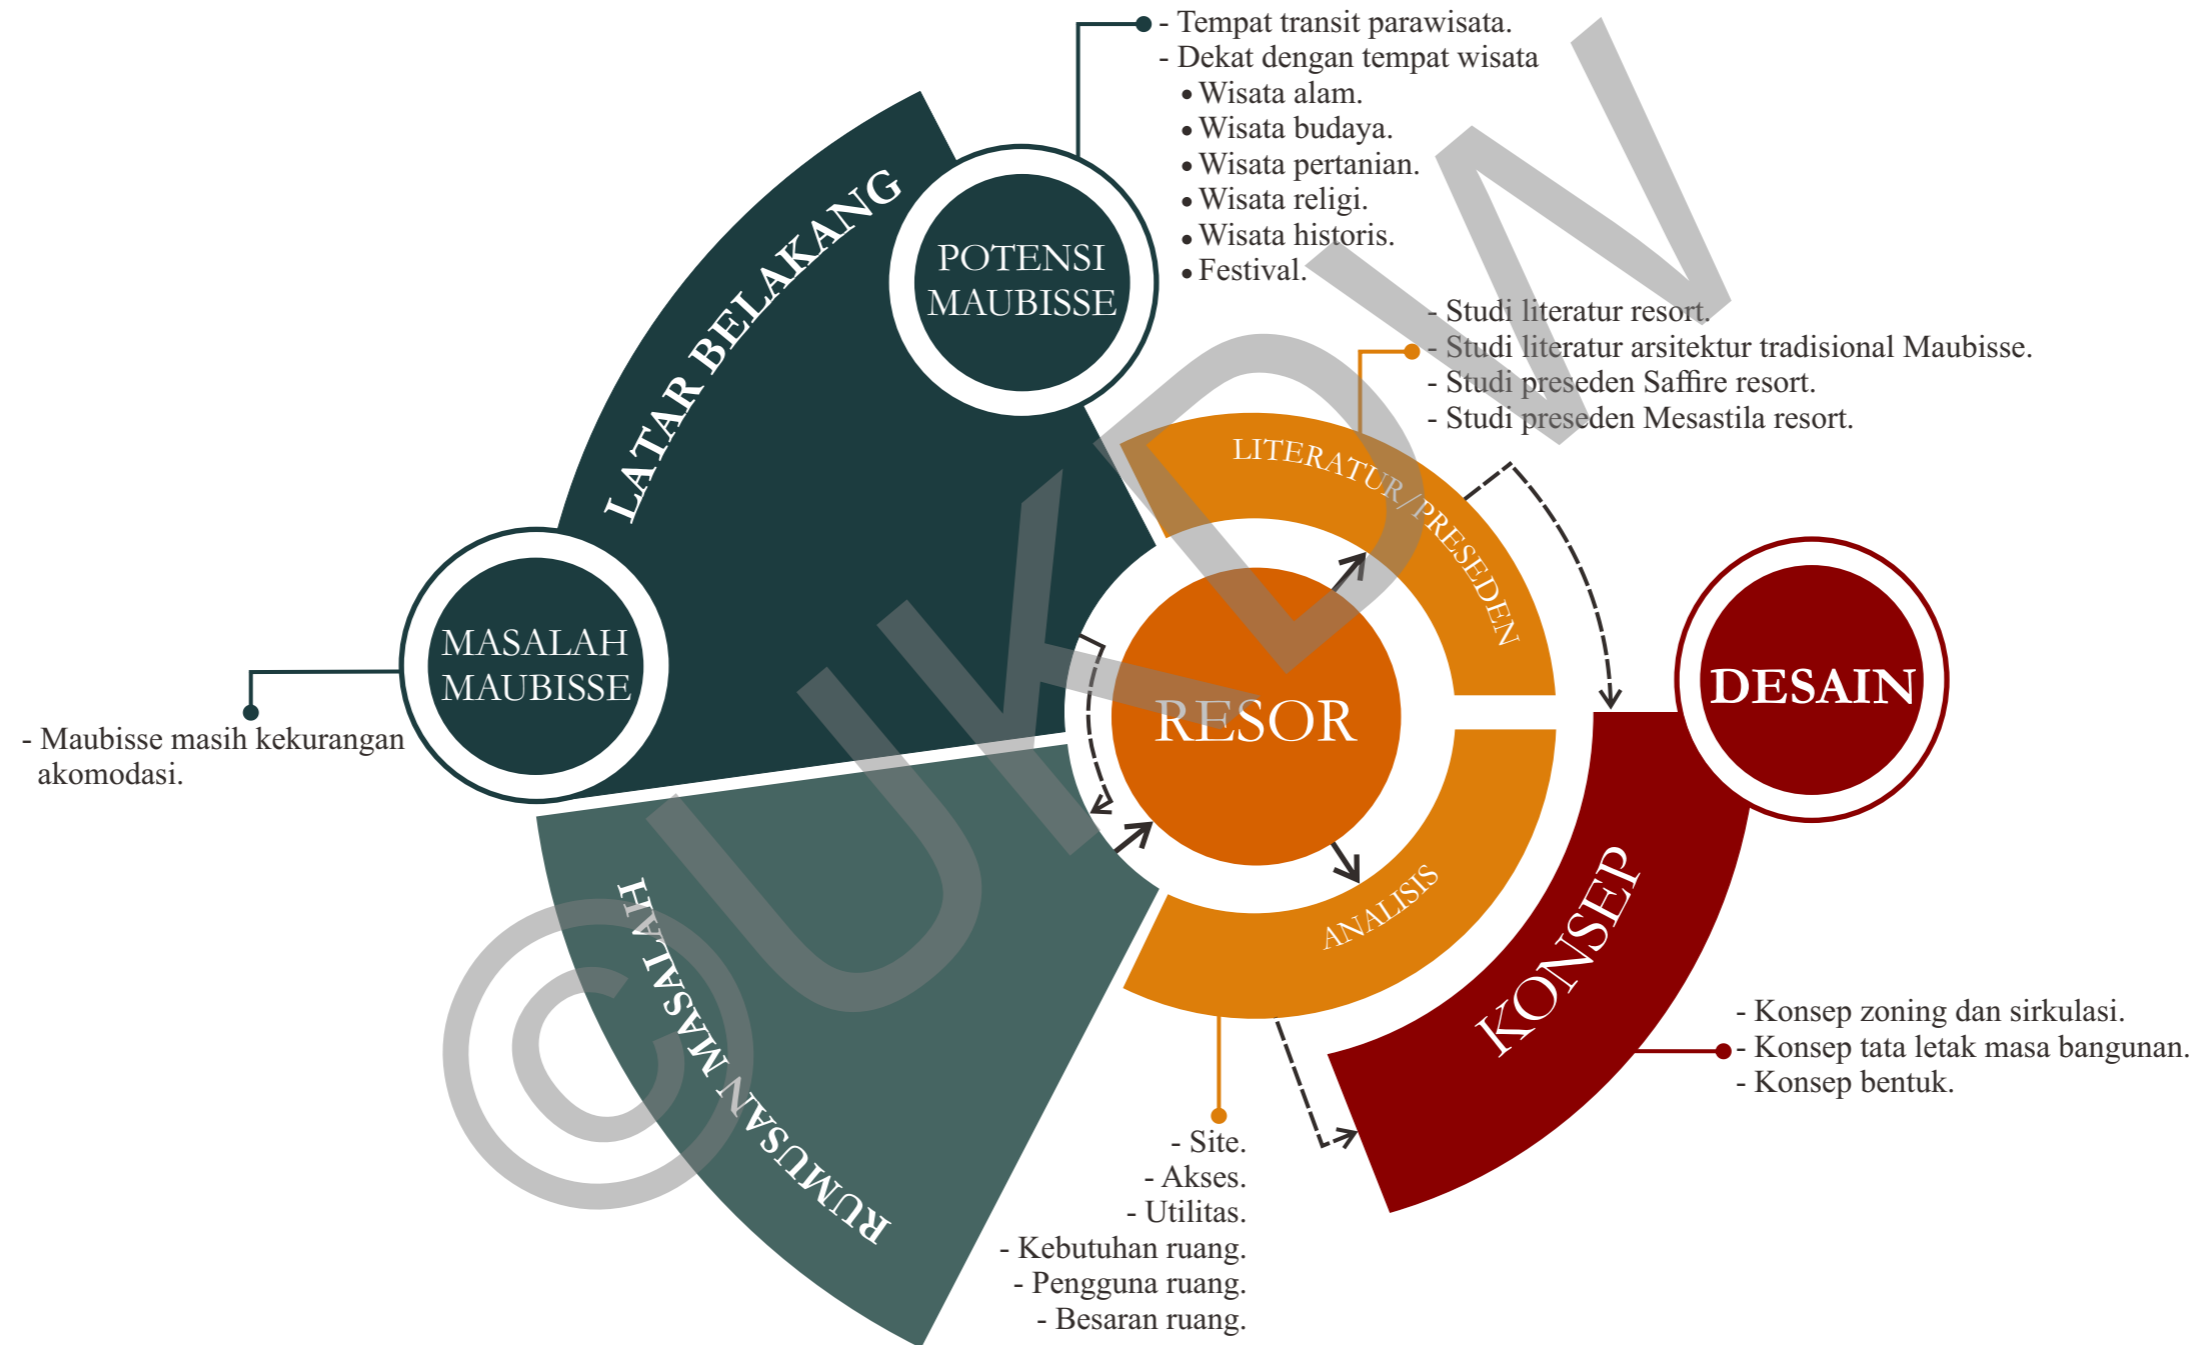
- Tempat transit parawisata.
- Dekat dengan tempat wisata
• Wisata alam.
• Wisata budaya.
• Wisata pertanian.
• Wisata religi.
• Wisata historis.
• Festival.

LATAR BELAKANG

POTENSI MAUBISSE

MASALAH MAUBISSE

- Maubisse masih kekurangan akomodasi.

- Studi literatur resort.
- Studi literatur arsitektur tradisional Maubisse.
- Studi preseden Saffire resort.
- Studi preseden Mesastila resort.

LITERATUR/PRESEDEN

RESOR

ANALISIS

DESAIN

KONSEP

RUMUSAN MASALAH

- Konsep zoning dan sirkulasi.
- Konsep tata letak masa bangunan.
- Konsep bentuk.

- Site.
- Akses.
- Utilitas.
- Kebutuhan ruang.
- Pengguna ruang.
- Besaran ruang.

©UKDW